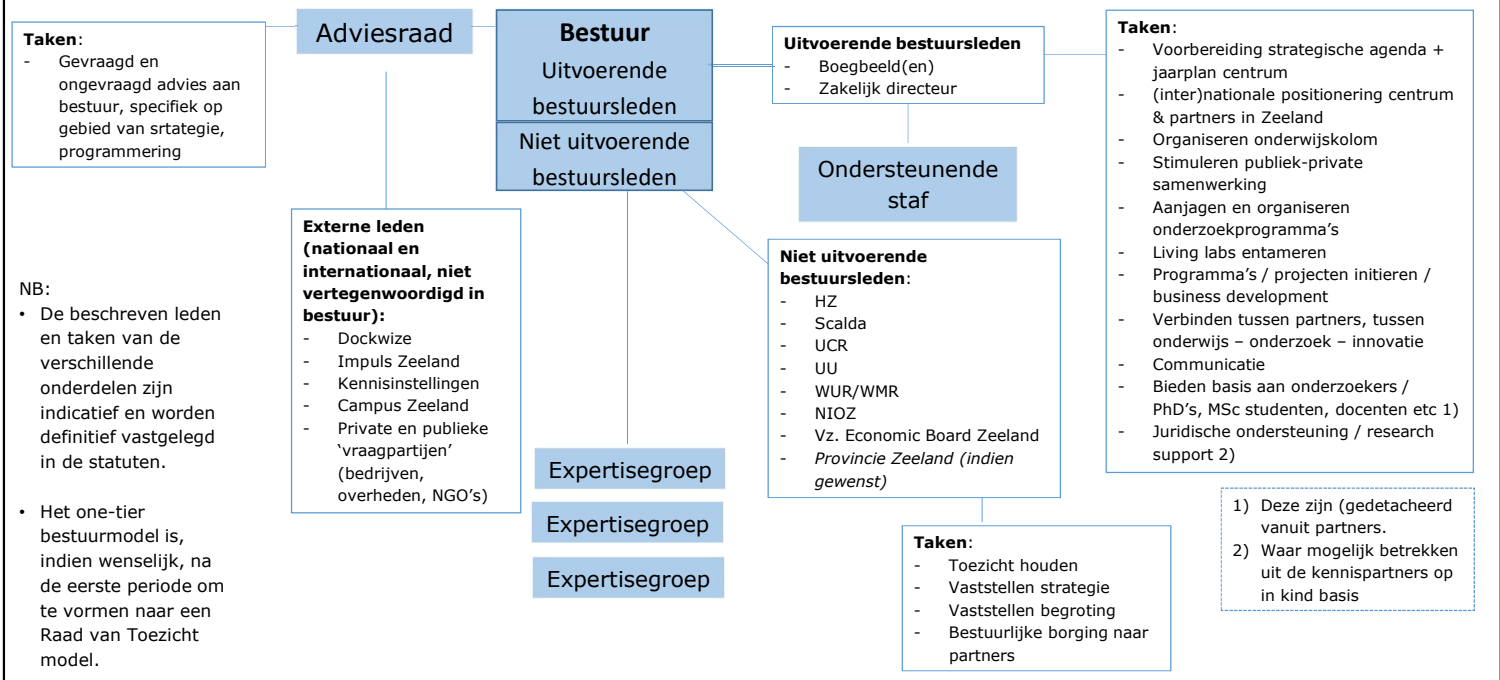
**Taken**:
- Gevraagd en ongevraagd advies aan bestuur, specifiek op gebied van srtategie, programmering

Adviesraad

**Bestuur**
Uitvoerende bestuursleden

Niet uitvoerende bestuursleden

**Uitvoerende bestuursleden**
- Boegbeeld(en)
- Zakelijk directeur

Ondersteunende staf

**Taken**:
- Voorbereiding strategische agenda + jaarplan centrum
- (inter)nationale positionering centrum & partners in Zeeland
- Organiseren onderwijskolom
- Stimuleren publiek-private samenwerking
- Aanjagen en organiseren onderzoekprogramma's
- Living labs entameren
- Programma's / projecten initieren / business development
- Verbinden tussen partners, tussen onderwijs – onderzoek – innovatie
- Communicatie
- Bieden basis aan onderzoekers / PhD's, MSc studenten, docenten etc 1)
- Juridische ondersteuning / research support 2)

NB:
• De beschreven leden en taken van de verschillende onderdelen zijn indicatief en worden definitief vastgelegd in de statuten.

• Het one-tier bestuurmodel is, indien wenselijk, na de eerste periode om te vormen naar een Raad van Toezicht model.

**Externe leden (nationaal en internationaal, niet vertegenwoordigd in bestuur):**
- Dockwize
- Impuls Zeeland
- Kennisinstellingen
- Campus Zeeland
- Private en publieke 'vraagpartijen' (bedrijven, overheden, NGO's)

Expertisegroep

Expertisegroep

Expertisegroep

**Niet uitvoerende bestuursleden**:
- HZ
- Scalda
- UCR
- UU
- WUR/WMR
- NIOZ
- Vz. Economic Board Zeeland
- *Provincie Zeeland (indien gewenst)*

**Taken**:
- Toezicht houden
- Vaststellen strategie
- Vaststellen begroting
- Bestuurlijke borging naar partners

1) Deze zijn (gedetacheerd vanuit partners.
2) Waar mogelijk betrekken uit de kennispartners op in kind basis